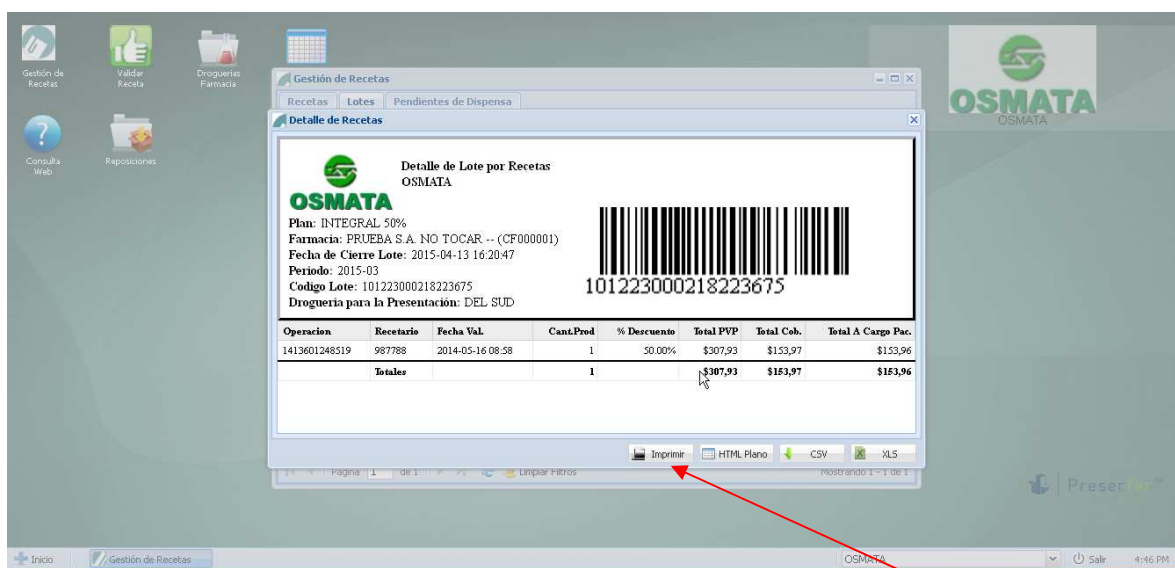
Gestión de Recetas

Validar Receta

Droguerias Farmacia

Consulta Web

Reposiciones

OSMATA
OSMATA

Gestión de Recetas

Recetas | Lotes | Pendientes de Dispensa

Detalle de Recetas

OSMATA

Detalle de Lote por Recetas
OSMATA

Plan: INTEGRAL 50%
Farmacia: PRUEBA S.A. NO TOCAR -- (CF000001)
Fecha de Cierre Lote: 2015-04-13 16:20:47
Periodo: 2015-03
Codigo Lote: 101223000218223675
Drogueria para la Presentación: DEL SUD

101223000218223675

| Operacion | Recetario | Fecha Val. | Cant.Prod | % Descuento | Total PVP | Total Cob. | Total A Cargo Pac. |
|---|---|---|---|---|---|---|---|
| 1413601248519 | 987788 | 2014-05-16 08:58 | 1 | 50.00% | $307,93 | $153,97 | $153,96 |
| | Totales | | 1 | | $307,93 | $153,97 | $153,96 |

Imprimir | HTML Plano | CSV | XLS

Pagina 1 de 1 | Limpiar Filtros | Mostrando 1 - 1 de 1

Preser

Inicio | Gestión de Recetas | OSMATA | Salir | 4:46 PM